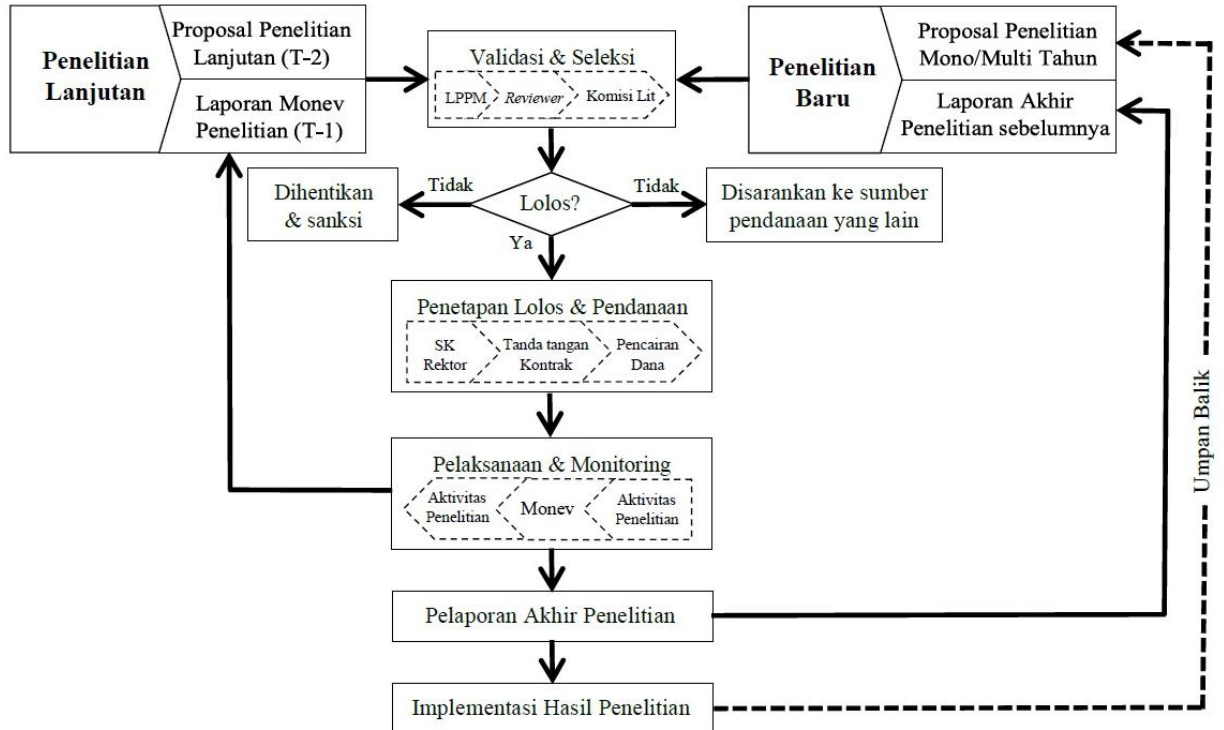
Penelitian Lanjutan

Proposal Penelitian Lanjutan (T-2)

Laporan Monev Penelitian (T-1)

Validasi & Seleksi

LPPM

*Reviewer*

Komisi Lit

Penelitian Baru

Proposal Penelitian Mono/Multi Tahun

Laporan Akhir Penelitian sebelumnya

Dihentikan & sanksi

Tidak

Lolos?

Tidak

Disarankan ke sumber pendanaan yang lain

Ya

Penetapan Lolos & Pendanaan

SK Rektor

Tanda tangan Kontrak

Pencairan Dana

Pelaksanaan & Monitoring

Aktivitas Penelitian

Monev

Aktivitas Penelitian

Pelaporan Akhir Penelitian

Implementasi Hasil Penelitian

Umpan Balik